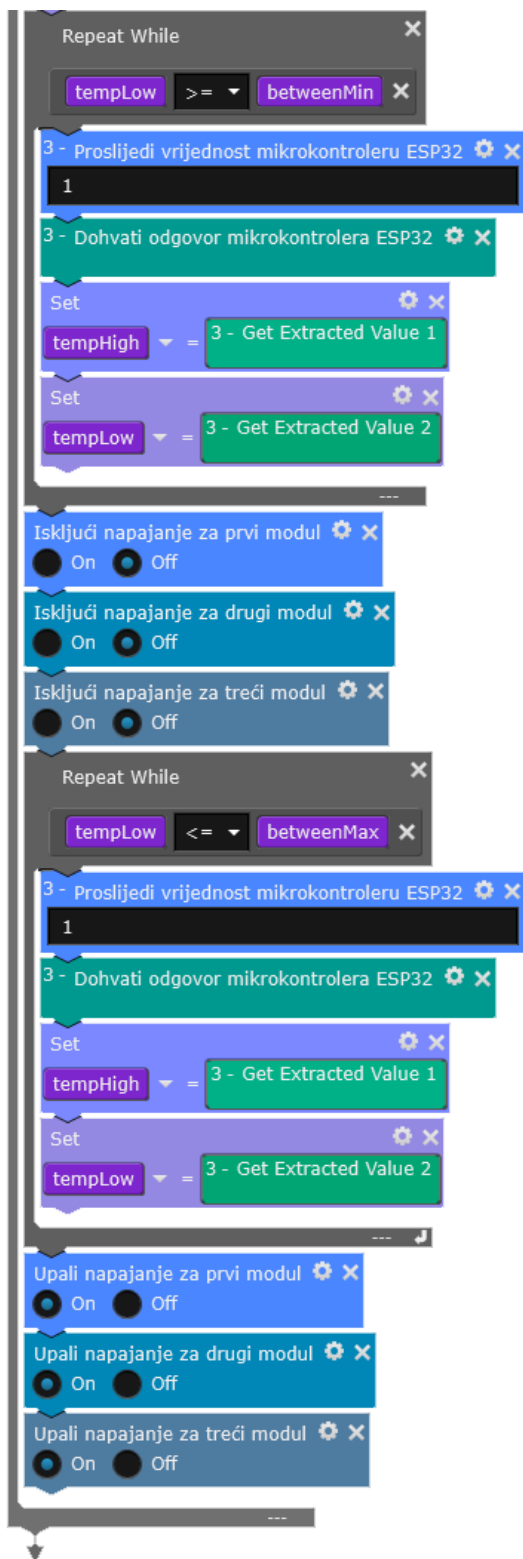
Repeat While

tempLow >= betweenMin

3 - Proslijedi vrijednost mikrokontroleru ESP32

1

3 - Dohvati odgovor mikrokontrolera ESP32

Set

tempHigh = 3 - Get Extracted Value 1

Set

tempLow = 3 - Get Extracted Value 2

---

Isključi napajanje za prvi modul

On Off

Isključi napajanje za drugi modul

On Off

Isključi napajanje za treći modul

On Off

Repeat While

tempLow <= betweenMax

3 - Proslijedi vrijednost mikrokontroleru ESP32

1

3 - Dohvati odgovor mikrokontrolera ESP32

Set

tempHigh = 3 - Get Extracted Value 1

Set

tempLow = 3 - Get Extracted Value 2

---

Upali napajanje za prvi modul

On Off

Upali napajanje za drugi modul

On Off

Upali napajanje za treći modul

On Off

---